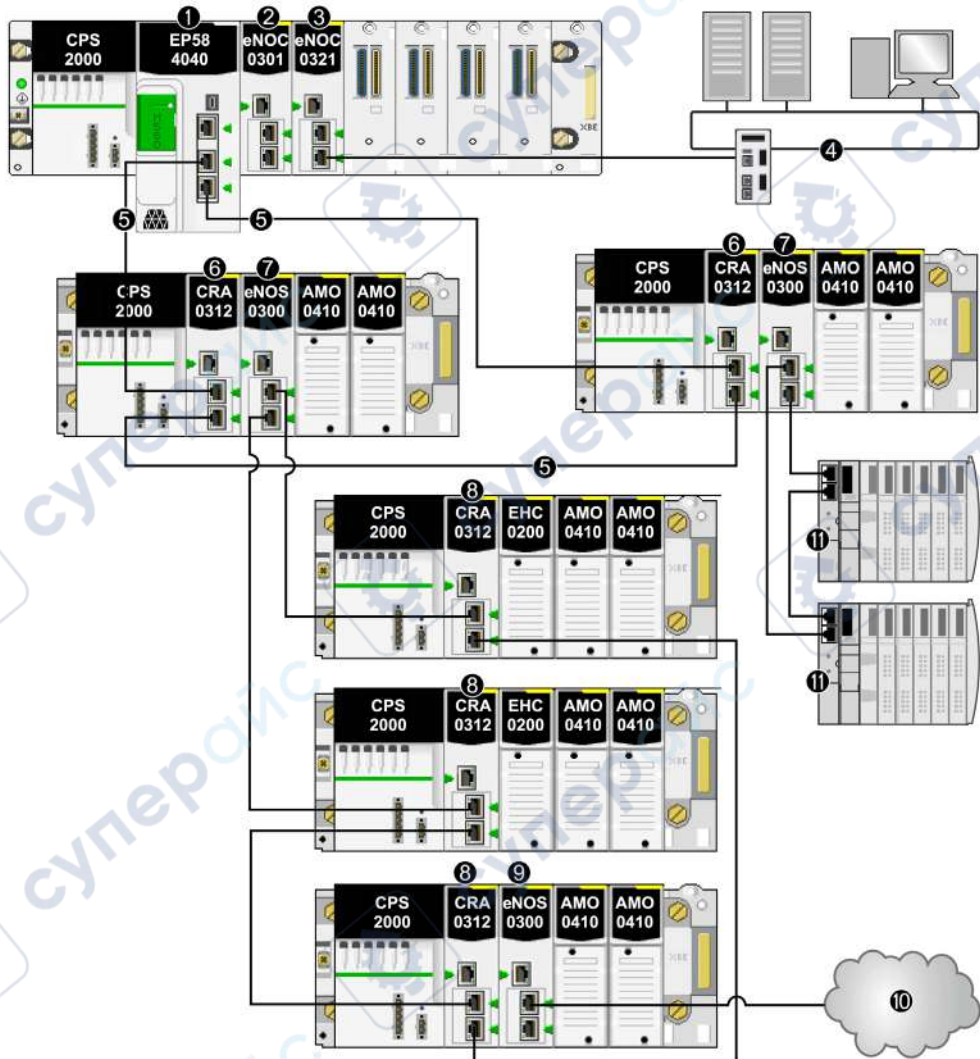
1
2
3
CPS 2000
EP58 4040
eNOC 0301
eNOC 0321
XBE
4
5
5
6
7
CPS 2000
CRA 0312
eNOS 0300
AMO 0410
AMO 0410
6
7
CPS 2000
CRA 0312
eNOS 0300
AMO 0410
AMO 0410
5
8
CPS 2000
CRA 0312
EHC 0200
AMO 0410
AMO 0410
11
11
8
CPS 2000
CRA 0312
EHC 0200
AMO 0410
AMO 0410
8
9
CPS 2000
CRA 0312
eNOS 0300
AMO 0410
AMO 0410
10